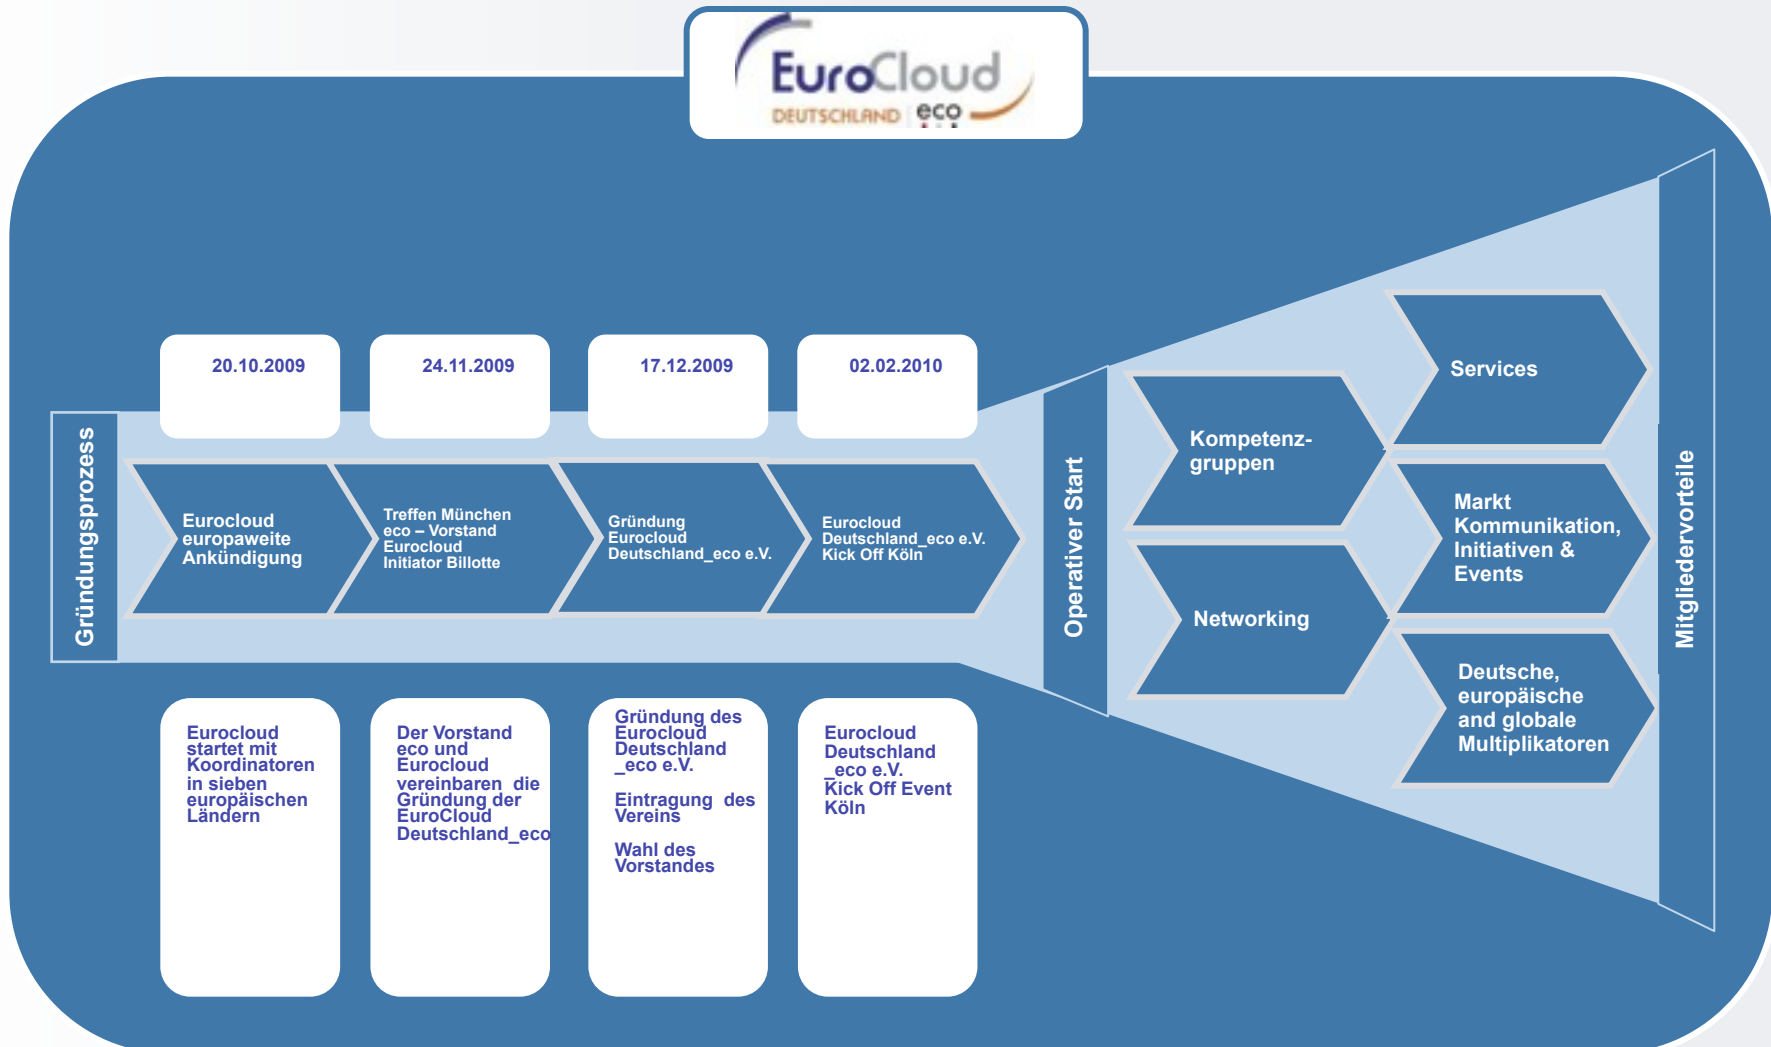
EuroCloud
DEUTSCHLAND eco

Gründungsprozess

20.10.2009

24.11.2009

17.12.2009

02.02.2010

Eurocloud europaweite Ankündigung

Treffen München eco – Vorstand Eurocloud Initiator Billotte

Gründung Eurocloud Deutschland_eco e.V.

Eurocloud Deutschland_eco e.V. Kick Off Köln

Eurocloud startet mit Koordinatoren in sieben europäischen Ländern

Der Vorstand eco und Eurocloud vereinbaren die Gründung der EuroCloud Deutschland_eco

Gründung des Eurocloud Deutschland _eco e.V.

Eintragung des Vereins

Wahl des Vorstandes

Eurocloud Deutschland _eco e.V. Kick Off Event Köln

Operativer Start

Kompetenz-gruppen

Networking

Services

Markt Kommunikation, Initiativen & Events

Deutsche, europäische and globale Multiplikatoren

Mitgliedervorteile